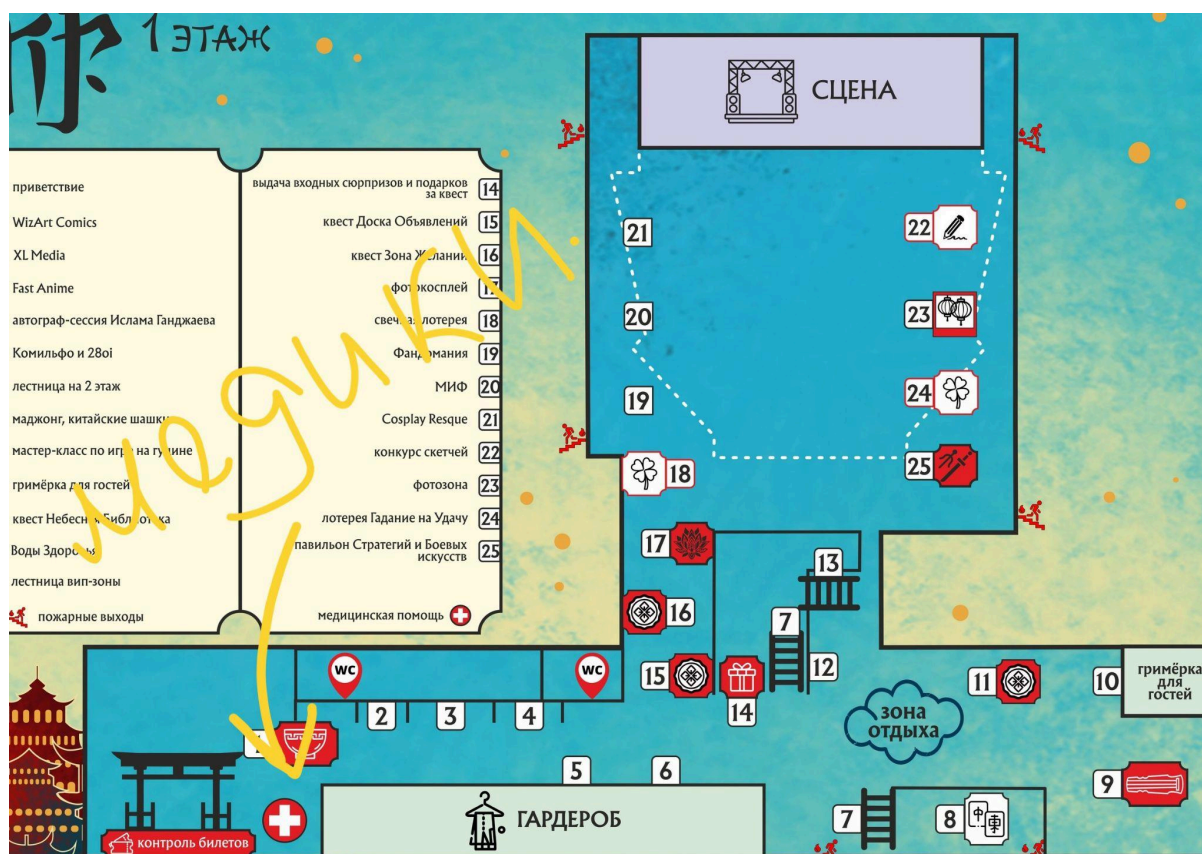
1 ЭТАЖ

приветствие
WizArt Comics
XL Media
Fast Anime
автограф-сессия Ислама Ганджаева
Комильфо и 28oi
лестница на 2 этаж
маджонг, китайские шашки
мастер-класс по игре на гуцине
гримёрка для гостей
квест Небесная Библиотека
Воды Здоровья
лестница вип-зоны
пожарные выходы

выдача входных сюрпризов и подарков за квест 14
квест Доска Объявлений 15
квест Зона Желаний 16
фотокосплей 17
свечная лотерея 18
Фандомания 19
МИФ 20
Cosplay Resque 21
конкурс скетчей 22
фотозона 23
лотерея Гадание на Удачу 24
павильон Стратегий и Боевых искусств 25
медицинская помощь

медики

СЦЕНА
21 22
20 23
19 24
18 25
17
16
15
14
13
7
12
11
10 гримёрка для гостей
зона отдыха
9
8
7
WC WC
2 3 4
1
5 6
ГАРДЕРОБ
контроль билетов